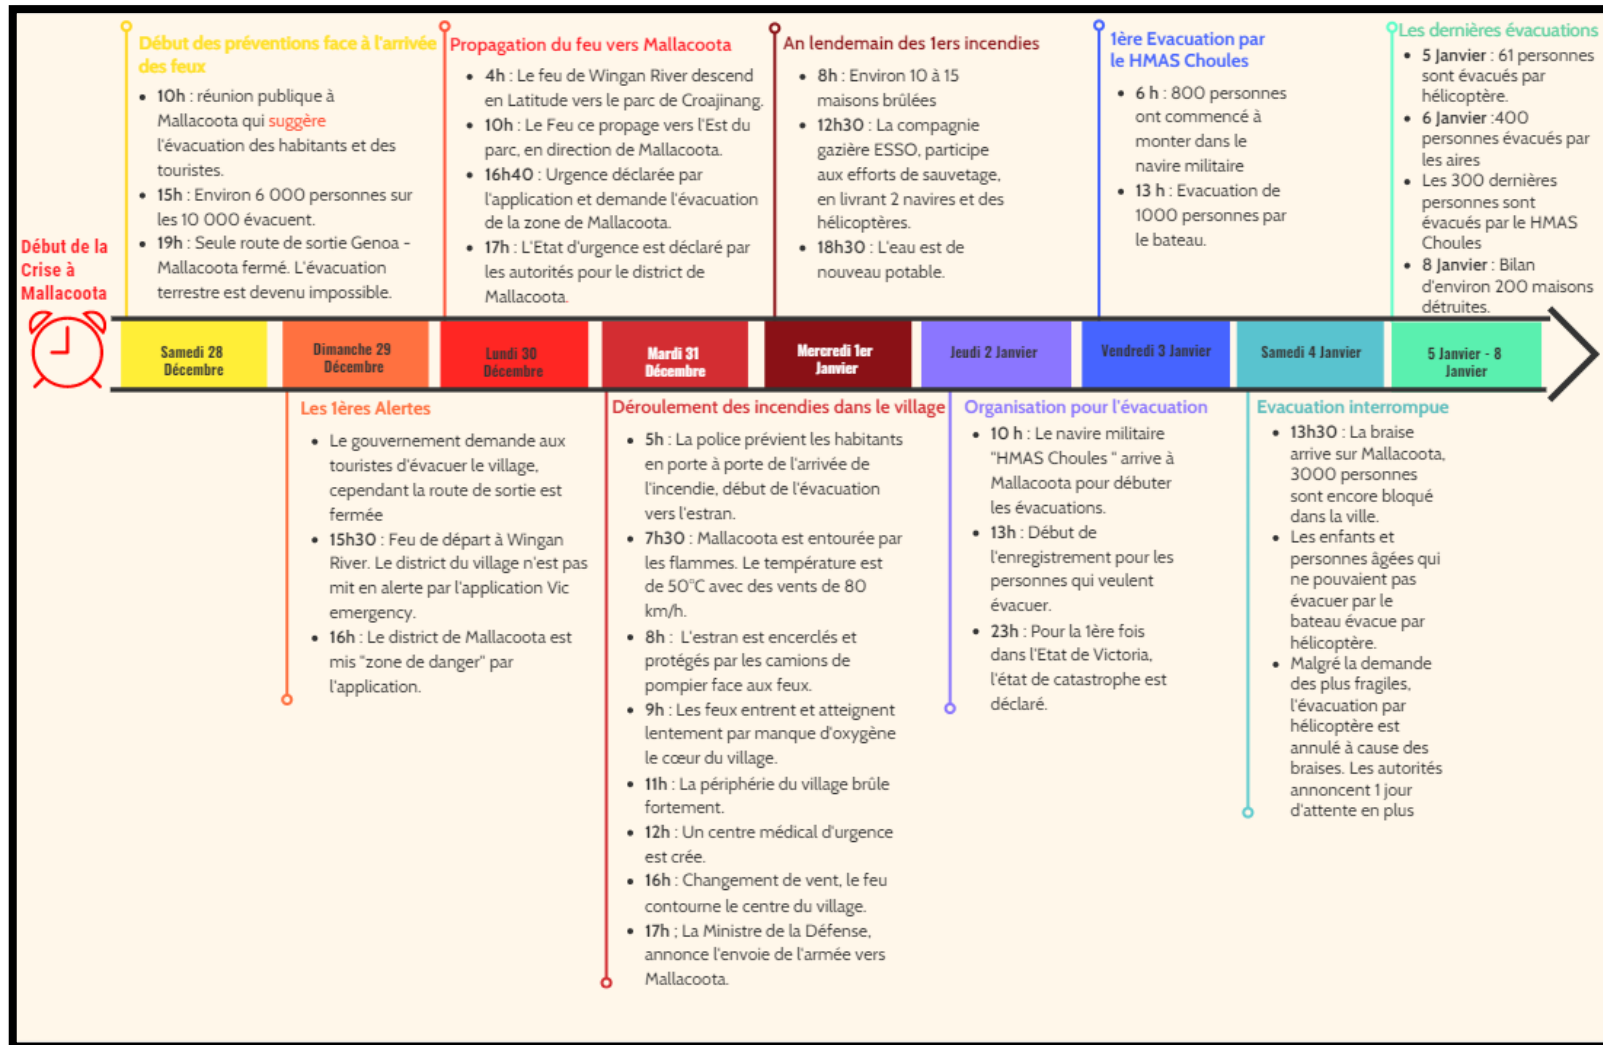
Début de la Crise à Mallacoota

Début des préventions face à l'arrivée des feux
- 10h : réunion publique à Mallacoota qui suggère l'évacuation des habitants et des touristes.
- 15h : Environ 6 000 personnes sur les 10 000 évacuent.
- 19h : Seule route de sortie Genoa - Mallacoota fermé. L'évacuation terrestre est devenu impossible.

Propagation du feu vers Mallacoota
- 4h : Le feu de Wingan River descend en Latitude vers le parc de Croajinang.
- 10h : Le Feu ce propage vers l'Est du parc, en direction de Mallacoota.
- 16h40 : Urgence déclarée par l'application et demande l'évacuation de la zone de Mallacoota.
- 17h : L'Etat d'urgence est déclaré par les autorités pour le district de Mallacoota.

An lendemain des 1ers incendies
- 8h : Environ 10 à 15 maisons brûlées
- 12h30 : La compagnie gazière ESSO, participe aux efforts de sauvetage, en livrant 2 navires et des hélicoptères.
- 18h30 : L'eau est de nouveau potable.

1ère Evacuation par le HMAS Choules
- 6 h : 800 personnes ont commencé à monter dans le navire militaire
- 13 h : Evacuation de 1000 personnes par le bateau.

Les dernières évacuations
- 5 Janvier : 61 personnes sont évacués par hélicoptère.
- 6 Janvier :400 personnes évacués par les aires
- Les 300 dernières personnes sont évacués par le HMAS Choules
- 8 Janvier : Bilan d'environ 200 maisons détruites.

Samedi 28 Décembre | Dimanche 29 Décembre | Lundi 30 Décembre | Mardi 31 Décembre | Mercredi 1er Janvier | Jeudi 2 Janvier | Vendredi 3 Janvier | Samedi 4 Janvier | 5 Janvier - 8 Janvier

Les 1ères Alertes
- Le gouvernement demande aux touristes d'évacuer le village, cependant la route de sortie est fermée
- 15h30 : Feu de départ à Wingan River. Le district du village n'est pas mit en alerte par l'application Vic emergency.
- 16h : Le district de Mallacoota est mis "zone de danger" par l'application.

Déroulement des incendies dans le village
- 5h : La police prévient les habitants en porte à porte de l'arrivée de l'incendie, début de l'évacuation vers l'estran.
- 7h30 : Mallacoota est entourée par les flammes. Le température est de 50°C avec des vents de 80 km/h.
- 8h : L'estran est encerclés et protégés par les camions de pompier face aux feux.
- 9h : Les feux entrent et atteignent lentement par manque d'oxygène le cœur du village.
- 11h : La périphérie du village brûle fortement.
- 12h : Un centre médical d'urgence est crée.
- 16h : Changement de vent, le feu contourne le centre du village.
- 17h : La Ministre de la Défense, annonce l'envoie de l'armée vers Mallacoota.

Organisation pour l'évacuation
- 10 h : Le navire militaire "HMAS Choules " arrive à Mallacoota pour débuter les évacuations.
- 13h : Début de l'enregistrement pour les personnes qui veulent évacuer.
- 23h : Pour la 1ère fois dans l'Etat de Victoria, l'état de catastrophe est déclaré.

Evacuation interrompue
- 13h30 : La braise arrive sur Mallacoota, 3000 personnes sont encore bloqué dans la ville.
- Les enfants et personnes âgées qui ne pouvaient pas évacuer par le bateau évacue par hélicoptère.
- Malgré la demande des plus fragiles, l'évacuation par hélicoptère est annulé à cause des braises. Les autorités annoncent 1 jour d'attente en plus